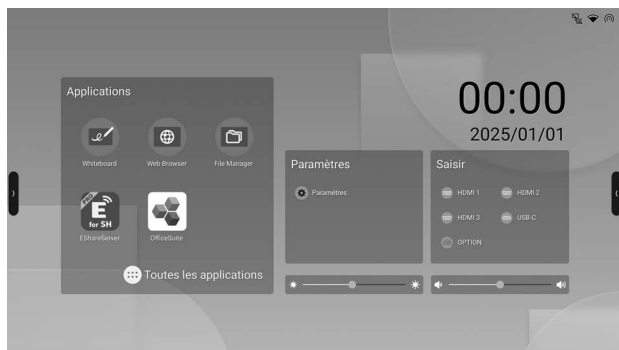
Applications

Whiteboard

Web Browser

File Manager

PRO
E
for SH
EShareServer

OfficeSuite

Toutes les applications

00:00
2025/01/01

Paramètres

Paramètres

Saisir

HDMI 1

HDMI 2

HDMI 3

USB-C

OPTION